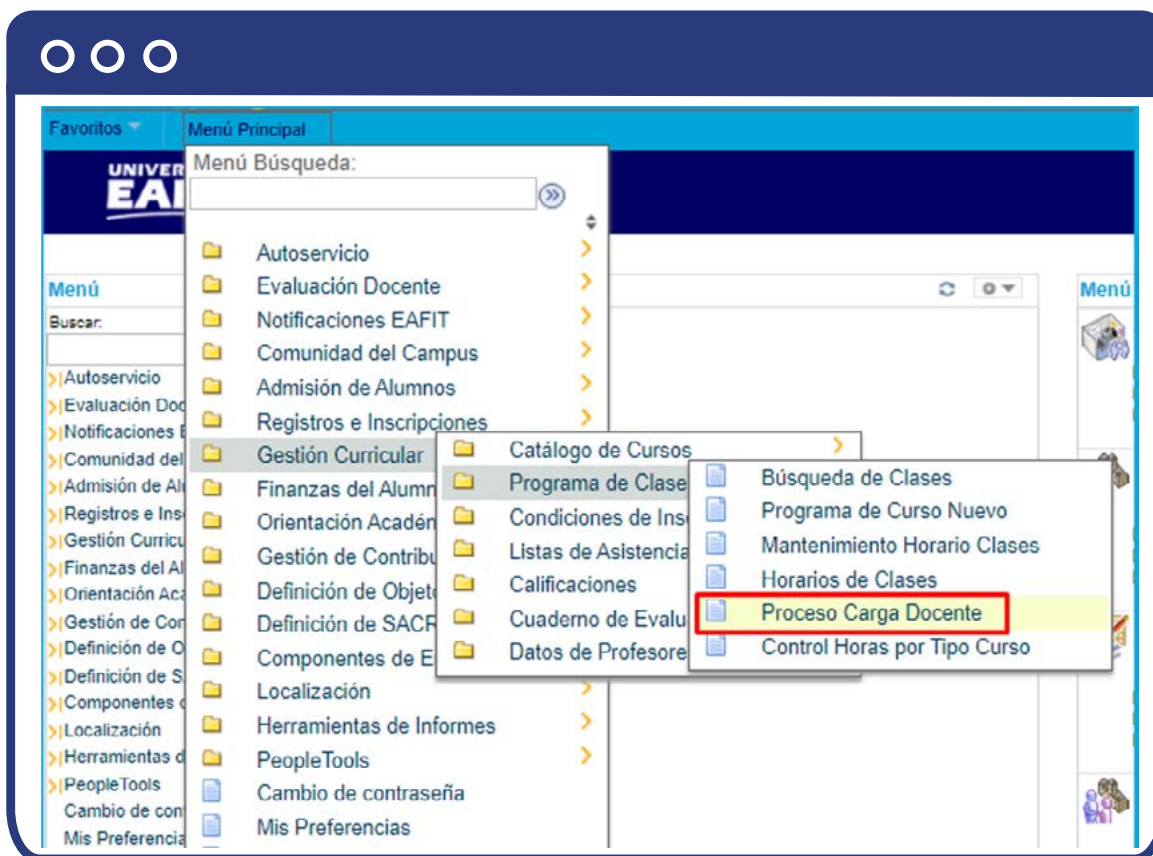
Favoritos

Menú Principal

UNIVER
EAI

Menú Búsqueda:

Autoservicio
Evaluación Docente
Notificaciones EAFIT
Comunidad del Campus
Admisión de Alumnos
Registros e Inscripciones
Gestión Curricular
Finanzas del Alumn
Orientación Acadén
Gestión de Contribu
Definición de Objet
Definición de SACR
Componentes de E
Localización
Herramientas de Informes
PeopleTools
Cambio de contraseña
Mis Preferencias

Catálogo de Cursos
Programa de Clase
Condiciones de Ins
Listas de Asistencia
Calificaciones
Cuaderno de Evalu
Datos de Profesore

Búsqueda de Clases
Programa de Curso Nuevo
Mantenimiento Horario Clases
Horarios de Clases
Proceso Carga Docente
Control Horas por Tipo Curso

Menú
Buscar:
Autoservicio
Evaluación Doc
Notificaciones E
Comunidad del
Admisión de Al
Registros e Ins
Gestión Curricu
Finanzas del Al
Orientación Aca
Gestión de Con
Definición de O
Definición de S
Componentes
Localización
Herramientas d
PeopleTools
Cambio de con
Mis Preferencia

Menú